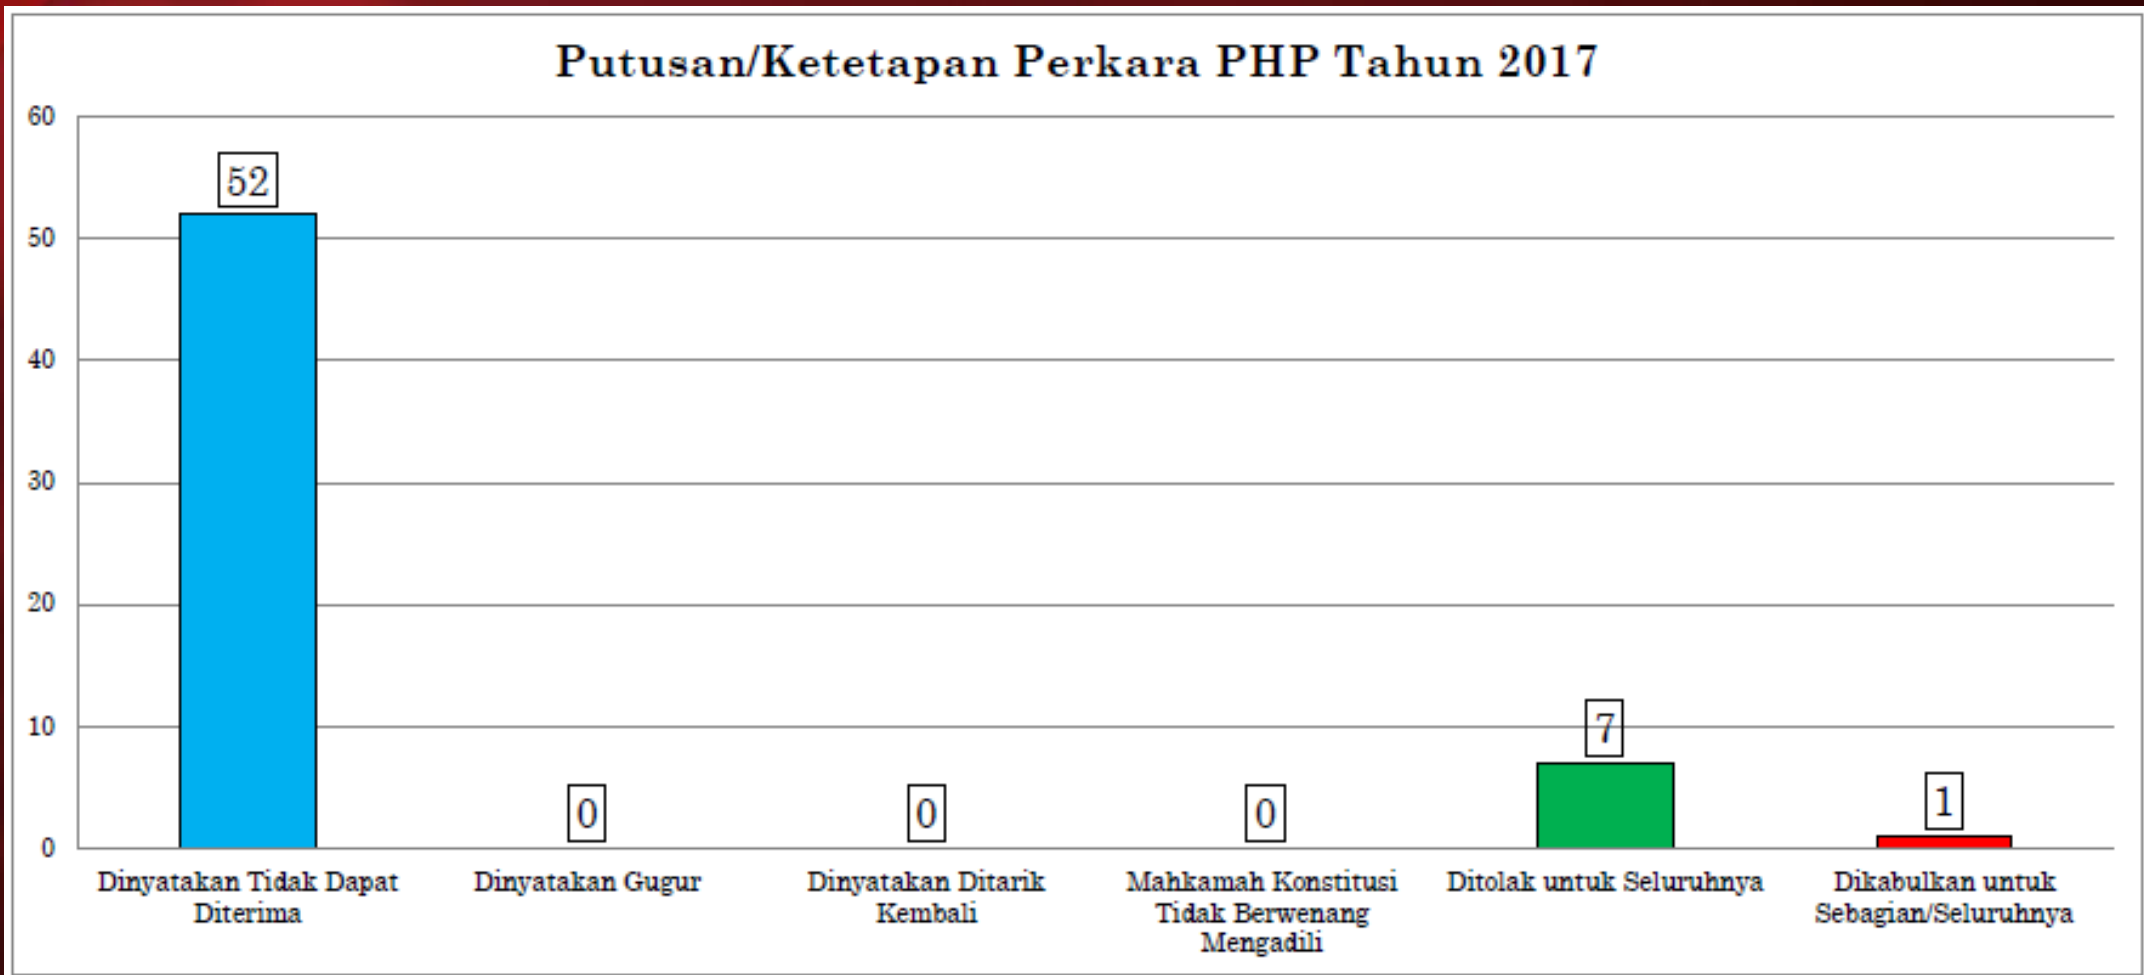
Putusan/Ketetapan Perkara PHP Tahun 2017

60
50
40
30
20
10
0

52
0
0
0
7
1

Dinyatakan Tidak Dapat Diterima
Dinyatakan Gugur
Dinyatakan Ditarik Kembali
Mahkamah Konstitusi Tidak Berwenang Mengadili
Ditolak untuk Seluruhnya
Dikabulkan untuk Sebagian/Seluruhnya